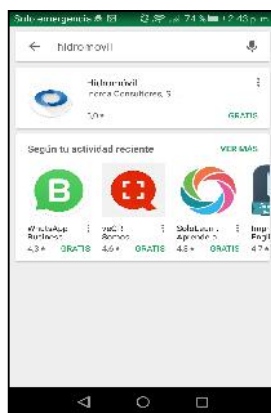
Solo emergencia 74 % 12:43 p. m.

← hidromovil

Hidromóvil
Icora Consultores, S

3,0 ★ GRATIS

Según tu actividad reciente VER MÁS

WhatsApp Business 4,3 ★ GRATIS

vaC! Somos 4,6 ★ GRATIS

Solutulearn Aprende a 4,5 ★ GRATIS

Imp Engli 4,7 ★